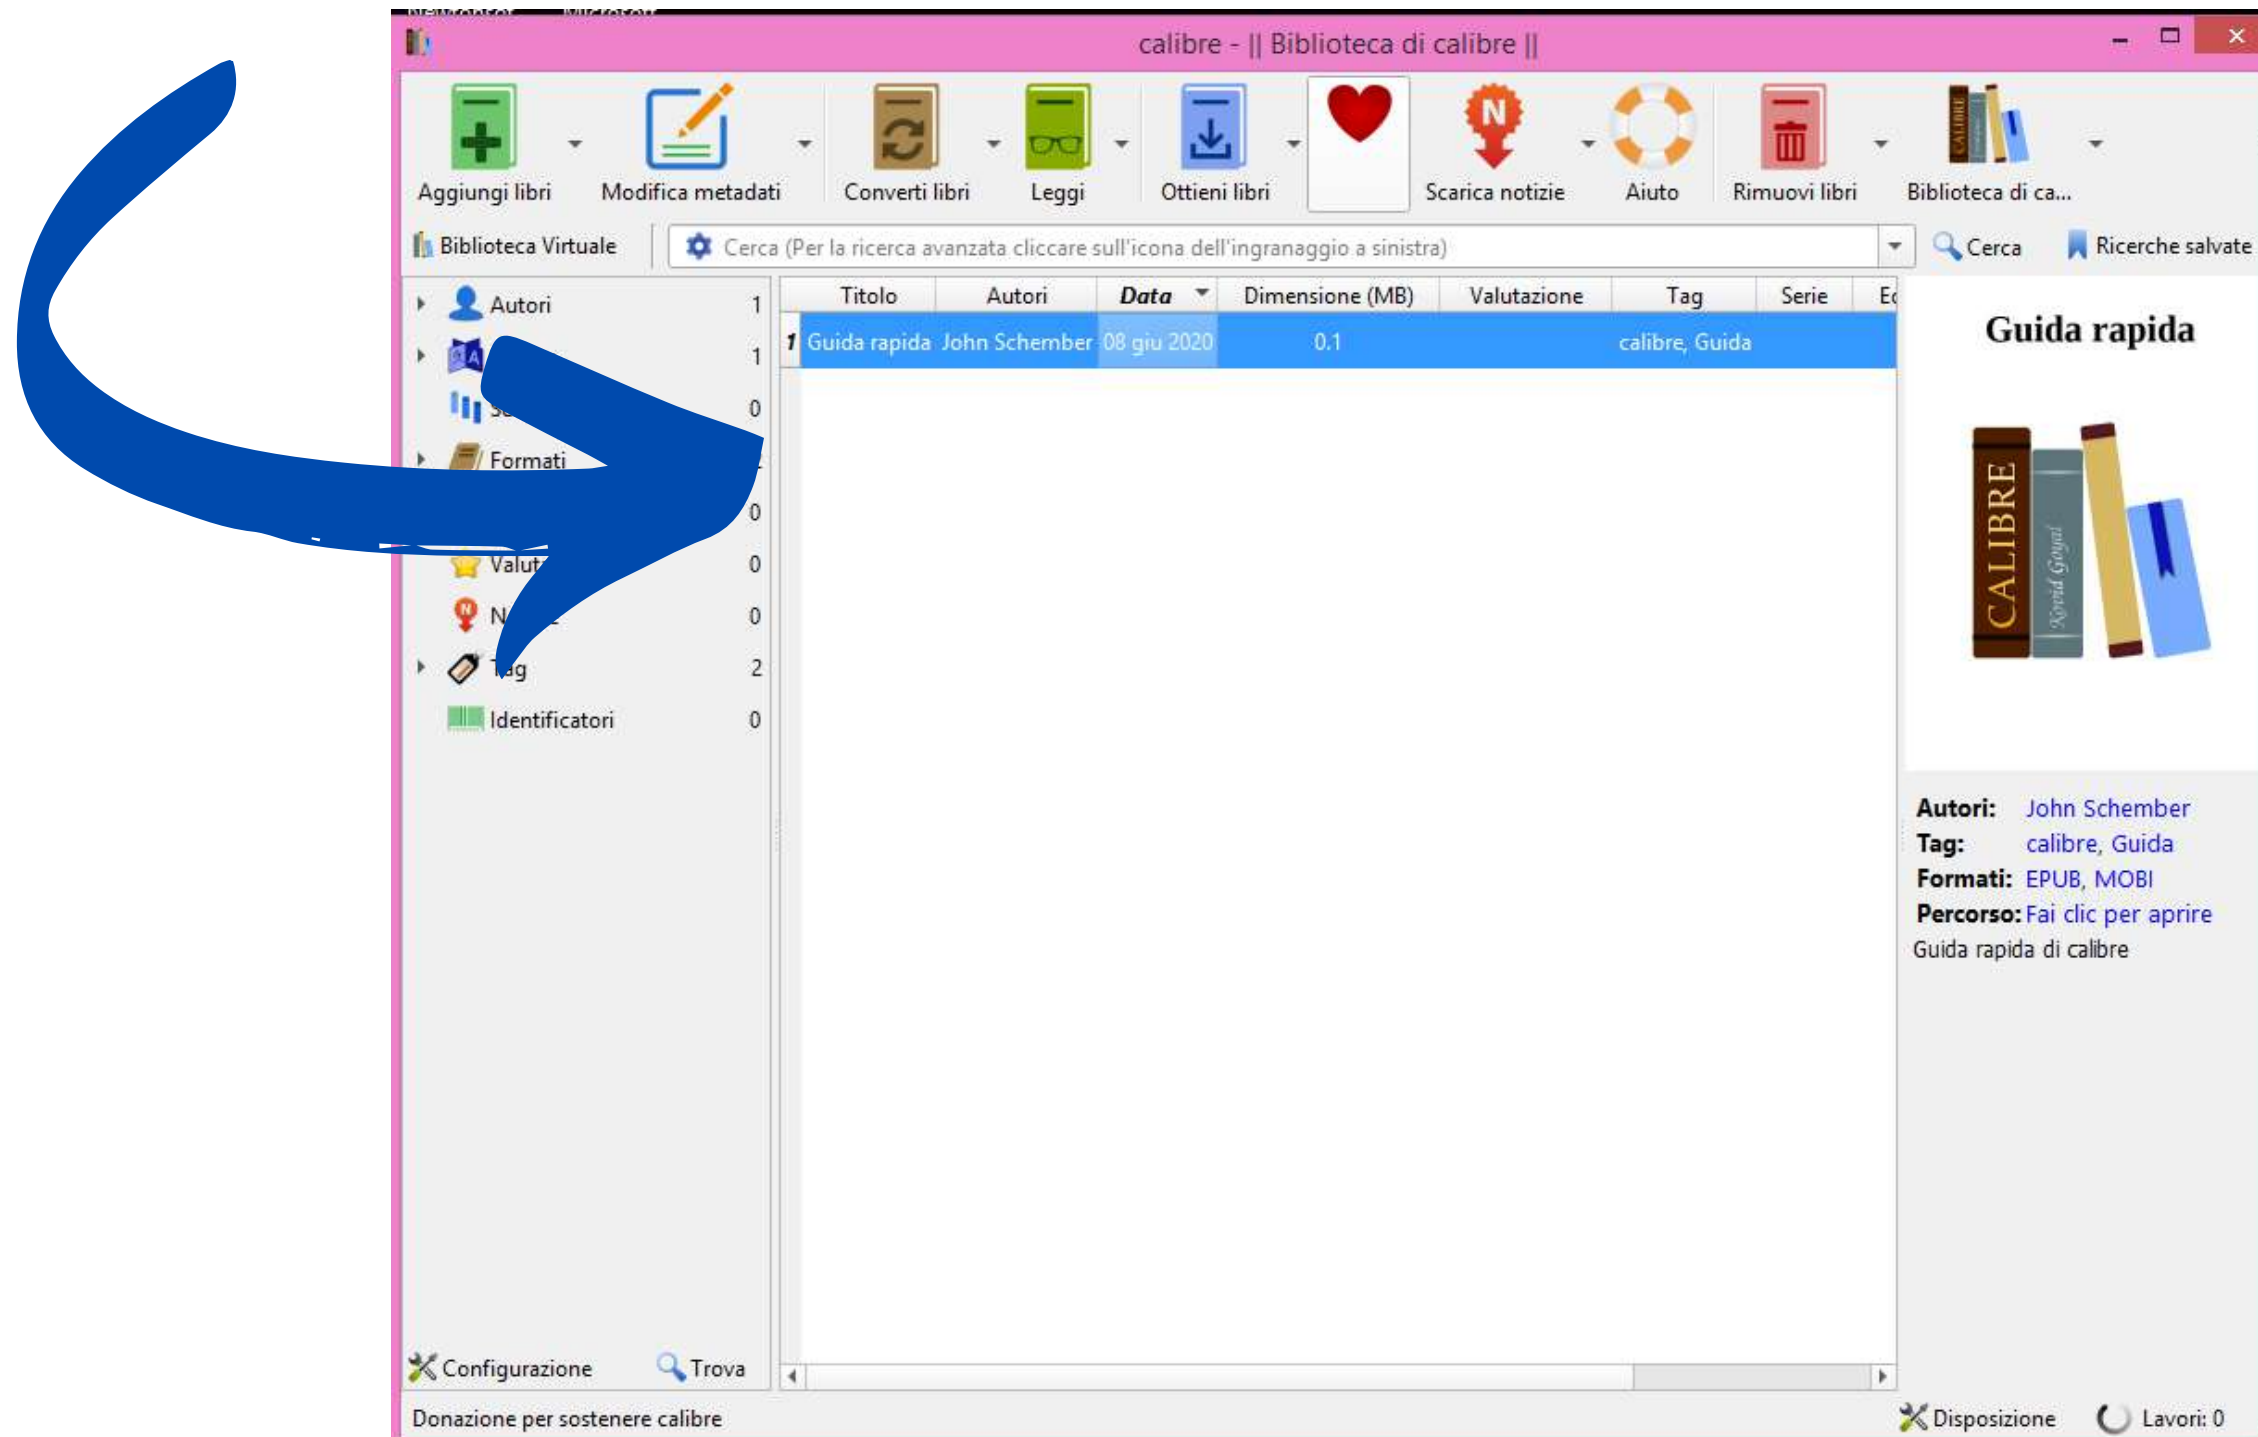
calibre - || Biblioteca di calibre ||

Aggiungi libri
Modifica metadati
Converti libri
Leggi
Ottieni libri
Scarica notizie
Aiuto
Rimuovi libri
Biblioteca di ca...

Biblioteca Virtuale
Cerca (Per la ricerca avanzata cliccare sull'icona dell'ingranaggio a sinistra)
Cerca
Ricerche salvate

Autori 1
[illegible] 1
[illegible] 0
Formati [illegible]
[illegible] 0
Valut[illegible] 0
N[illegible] 0
Tag 2
Identificatori 0

| | Titolo | Autori | Data | Dimensione (MB) | Valutazione | Tag | Serie | Ed |
|---|---|---|---|---|---|---|---|---|
| 1 | Guida rapida | John Schember | 08 giu 2020 | 0.1 | | calibre, Guida | | |

Guida rapida

CALIBRE

Autori: John Schember
Tag: calibre, Guida
Formati: EPUB, MOBI
Percorso: Fai clic per aprire
Guida rapida di calibre

Configurazione
Trova

Donazione per sostenere calibre
Disposizione
Lavori: 0